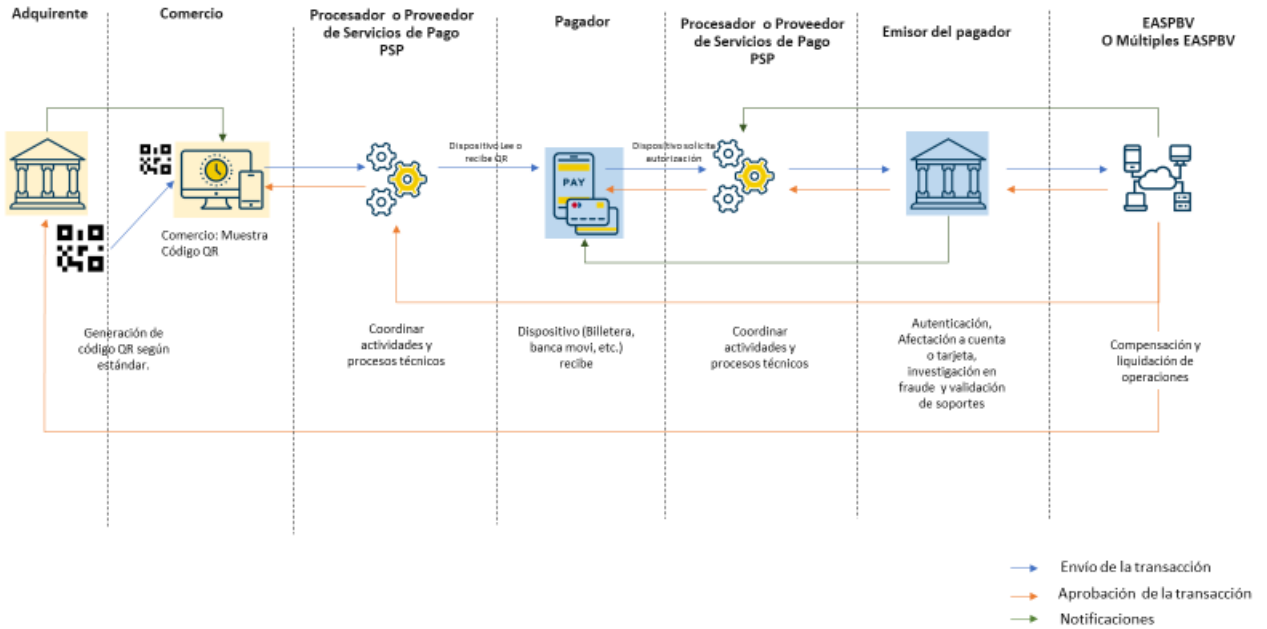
Adquirente

Comercio

Procesador o Proveedor de Servicios de Pago PSP

Pagador

Procesador o Proveedor de Servicios de Pago PSP

Emisor del pagador

EASPBV O Múltiples EASPBV

Dispositivo Lee o recibe QR

Dispositivo solicita autorización

PAY

Comercio: Muestra Código QR

Generación de código QR según estándar.

Coordinar actividades y procesos técnicos

Dispositivo (Billetera, banca movi, etc.) recibe

Coordinar actividades y procesos técnicos

Autenticación, Afectación a cuenta o tarjeta, investigación en fraude y validación de soportes

Compensación y liquidación de operaciones

Envío de la transacción

Aprobación de la transacción

Notificaciones